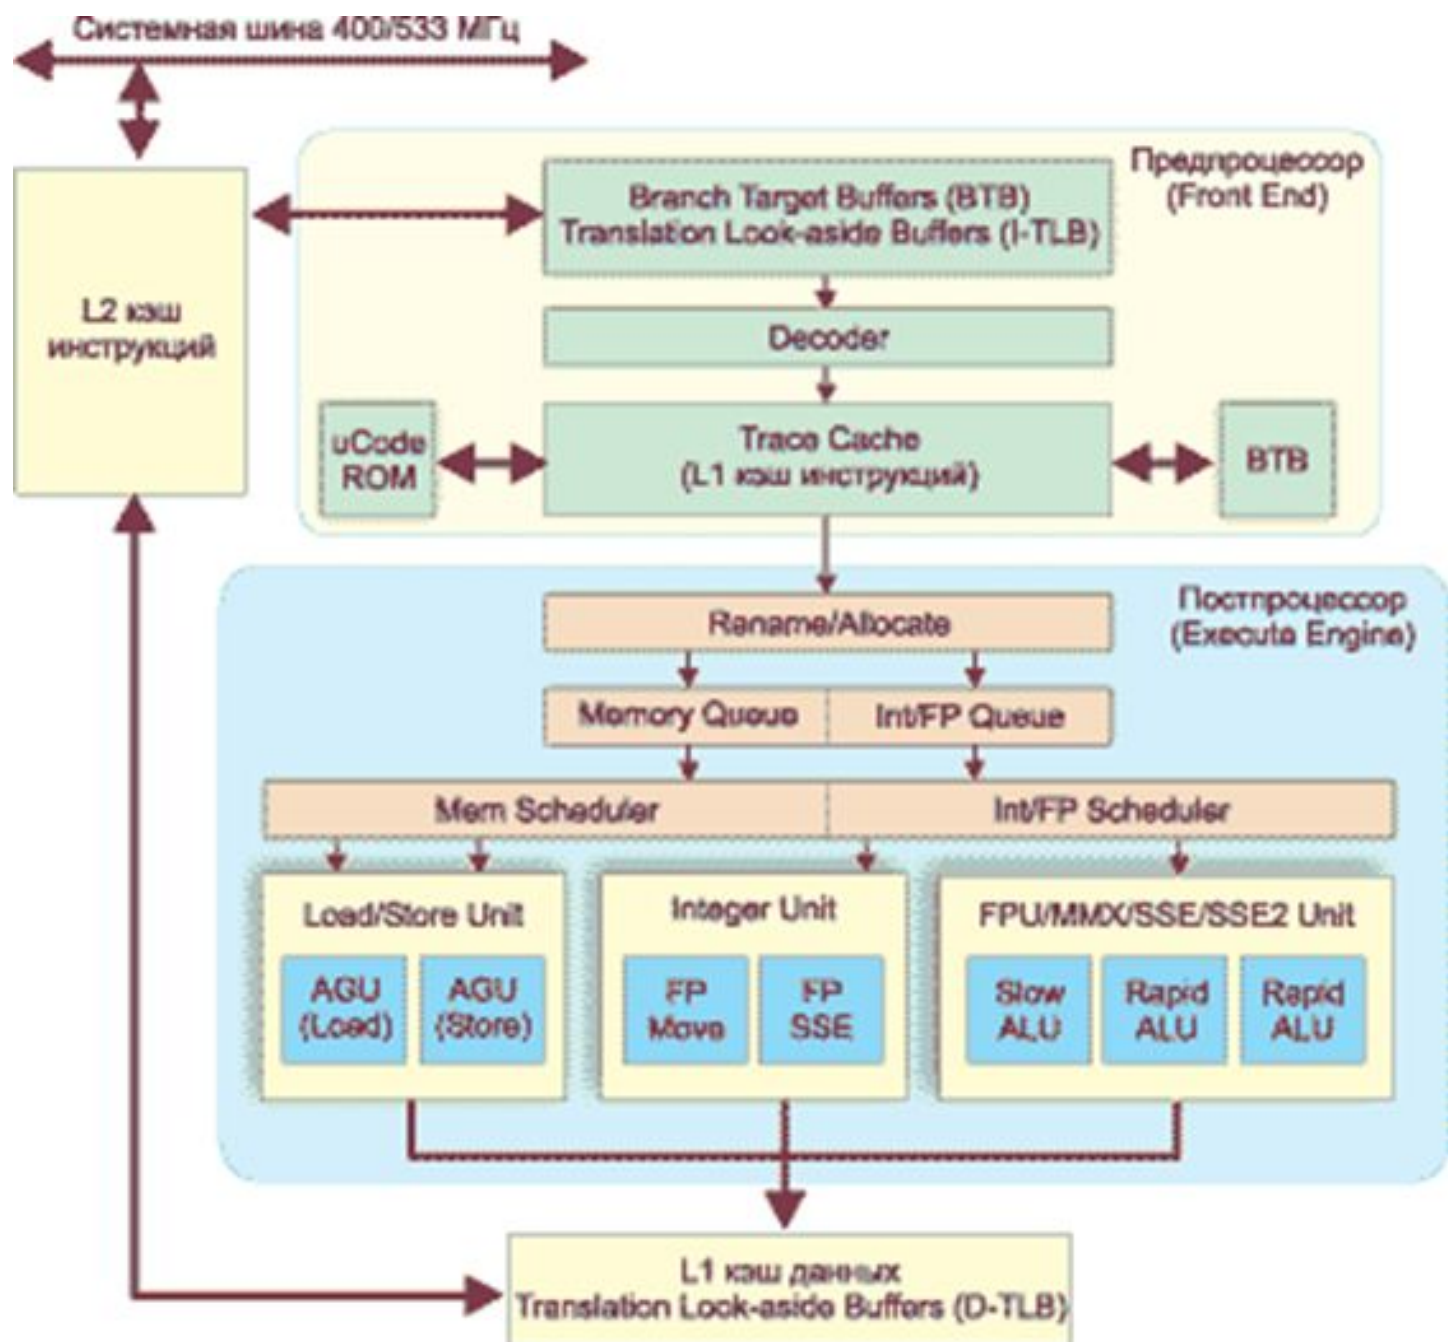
Системная шина 400/533 МГц

L2 кэш инструкций

Предпроцессор (Front End)

Branch Target Buffers (BTB)
Translation Look-aside Buffers (I-TLB)

Decoder

uCode ROM

Trace Cache
(L1 кэш инструкций)

BTB

Постпроцессор (Execute Engine)

Rename/Allocate

Memory Queue

Int/FP Queue

Mem Scheduler

Int/FP Scheduler

Load/Store Unit

AGU (Load)

AGU (Store)

Integer Unit

FP Move

FP SSE

FPU/MMX/SSE/SSE2 Unit

Slow ALU

Rapid ALU

Rapid ALU

L1 кэш данных
Translation Look-aside Buffers (D-TLB)